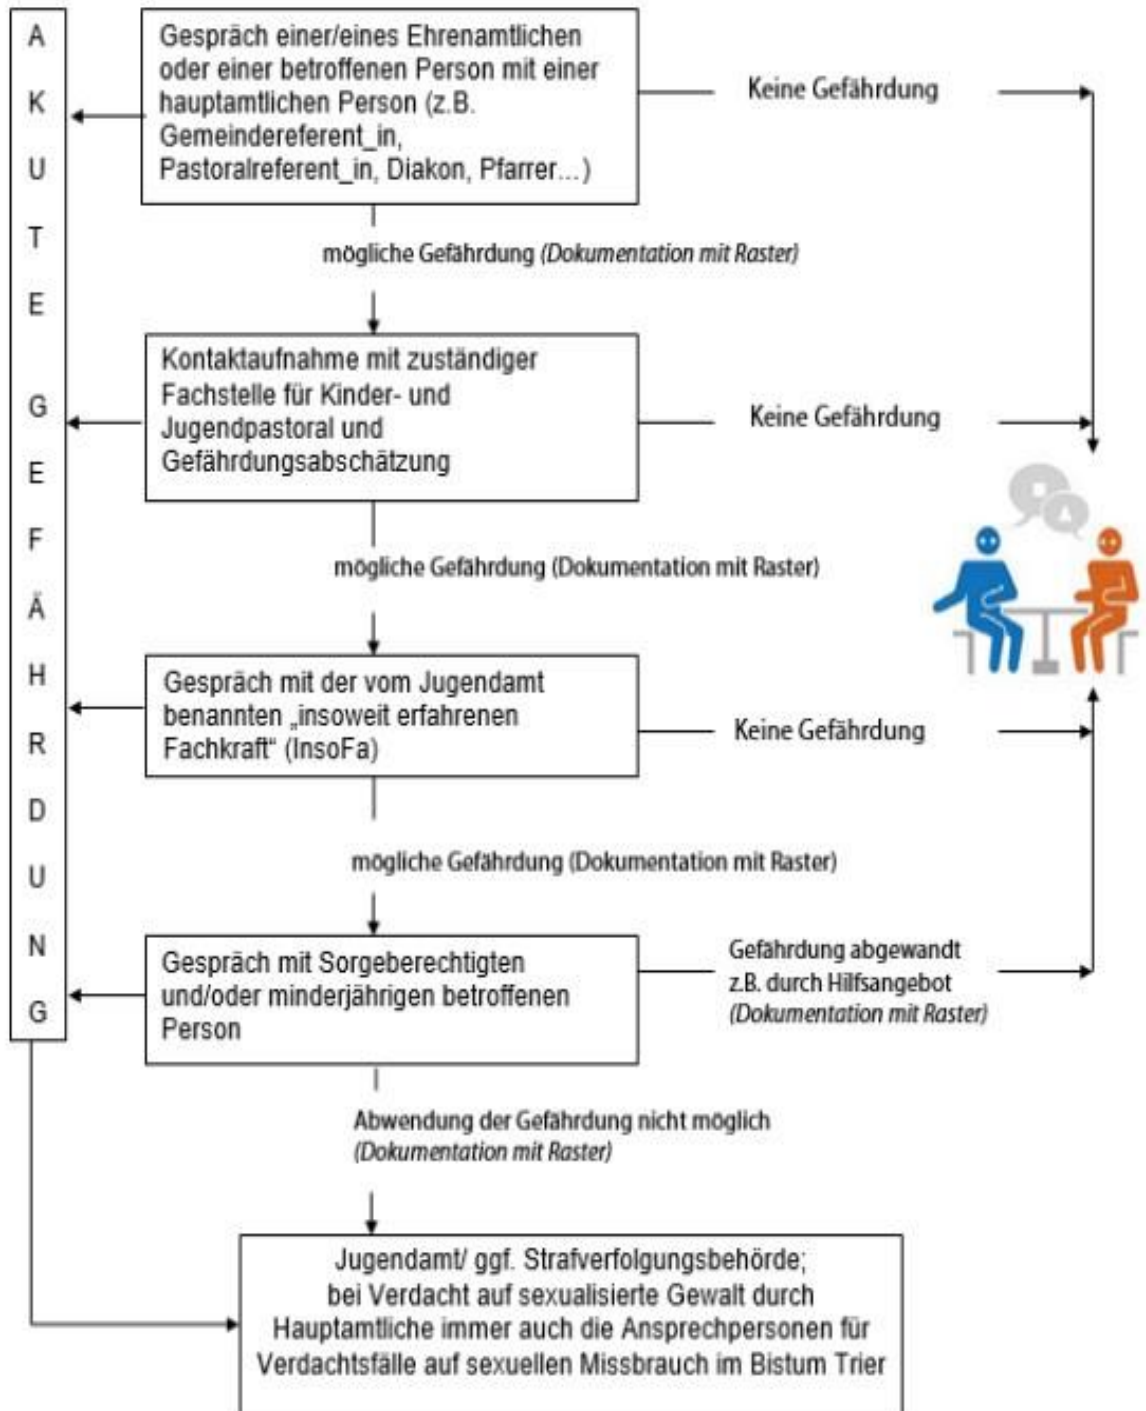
A
K
U
T
E

G
E
F
Ä
H
R
D
U
N
G

Gespräch einer/eines Ehrenamtlichen oder einer betroffenen Person mit einer hauptamtlichen Person (z.B. Gemeindereferent_in, Pastoralreferent_in, Diakon, Pfarrer…)

Keine Gefährdung

mögliche Gefährdung (Dokumentation mit Raster)

Kontaktaufnahme mit zuständiger Fachstelle für Kinder- und Jugendpastoral und Gefährdungsabschätzung

Keine Gefährdung

mögliche Gefährdung (Dokumentation mit Raster)

Gespräch mit der vom Jugendamt benannten „insoweit erfahrenen Fachkraft" (InsoFa)

Keine Gefährdung

mögliche Gefährdung (Dokumentation mit Raster)

Gespräch mit Sorgeberechtigten und/oder minderjährigen betroffenen Person

Gefährdung abgewandt z.B. durch Hilfsangebot (Dokumentation mit Raster)

Abwendung der Gefährdung nicht möglich (Dokumentation mit Raster)

Jugendamt/ ggf. Strafverfolgungsbehörde; bei Verdacht auf sexualisierte Gewalt durch Hauptamtliche immer auch die Ansprechpersonen für Verdachtsfälle auf sexuellen Missbrauch im Bistum Trier